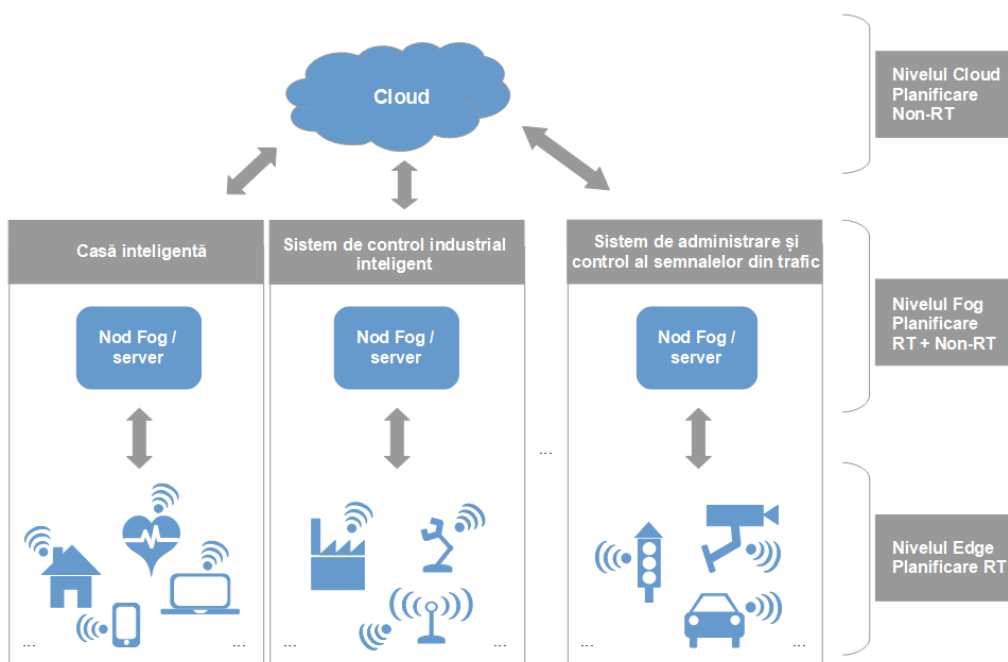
Cloud

Nivelul Cloud
Planificare
Non-RT

Casă inteligentă

Sistem de control industrial inteligent

Sistem de administrare și control al semnalelor din trafic

Nivelul Fog
Planificare
RT + Non-RT

Nod Fog / server

Nod Fog / server

Nod Fog / server

...

Nivelul Edge
Planificare RT

...

...

...

...

...

...